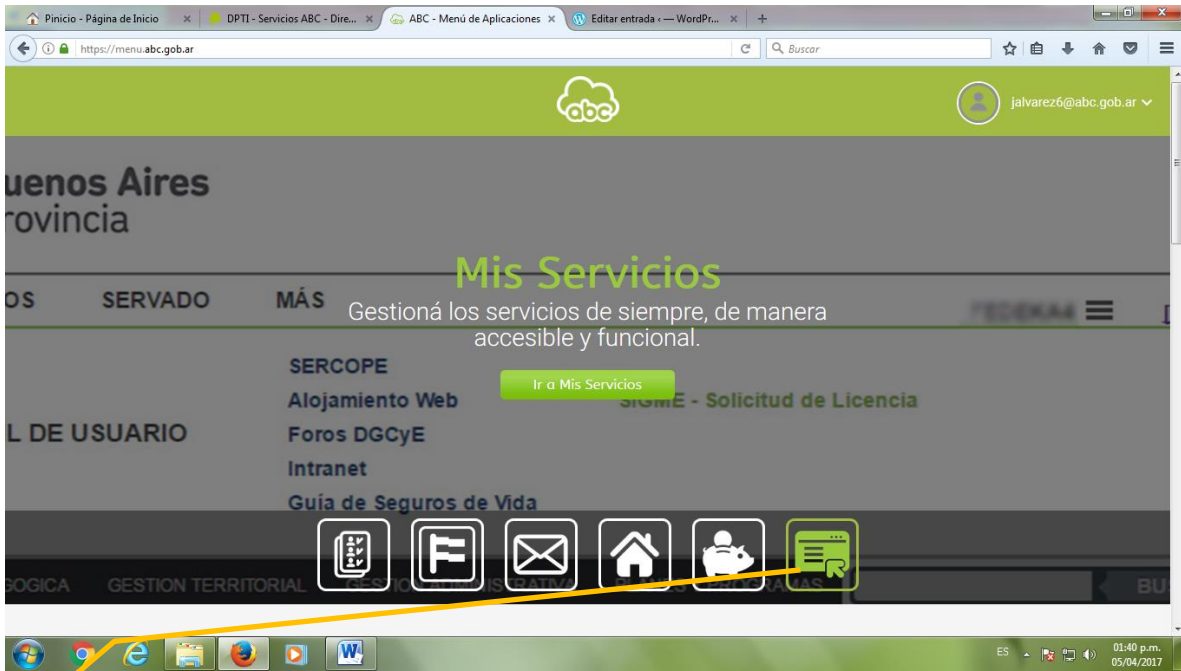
Pinicio - Página de Inicio ×
DPTI - Servicios ABC - Dire... ×
ABC - Menú de Aplicaciones ×
Editar entrada ‹ — WordPr... ×
+

https://menu.abc.gob.ar
Buscar

abc
jalvarez6@abc.gob.ar

uenos Aires
rovincia

OS SERVADO MÁS

Mis Servicios
Gestioná los servicios de siempre, de manera accesible y funcional.

Ir a Mis Servicios

SERCOPE
Alojamiento Web
Foros DGCyE
Intranet
Guía de Seguros de Vida

L DE USUARIO

SIGME - Solicitud de Licencia

GOGICA GESTION TERRITORIAL GESTION ADMINISTRATIVA PLANES PROGRAMAS BUS

ES 01:40 p.m. 05/04/2017